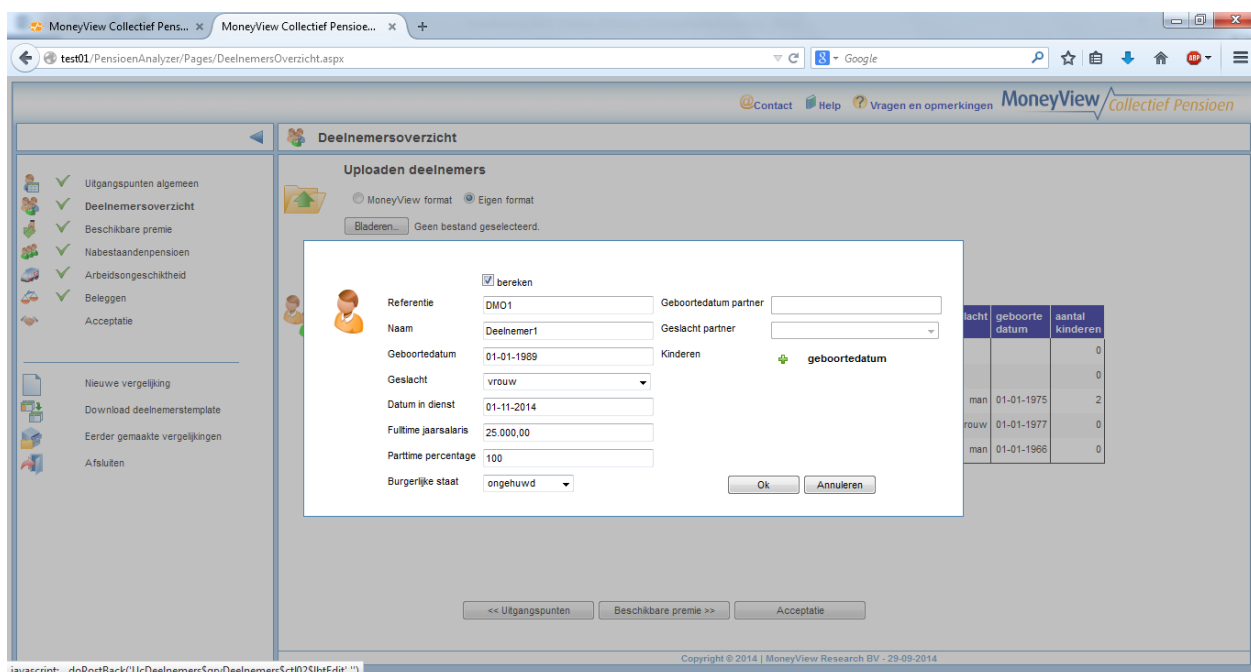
MoneyView Collectief Pens... ×
MoneyView Collectief Pensioe... ×
+

test01/PensioenAnalyzer/Pages/DeelnemersOverzicht.aspx
Google

Contact
Help
Vragen en opmerkingen
MoneyView Collectief Pensioen

Deelnemersoverzicht

Uitgangspunten algemeen
Deelnemersoverzicht
Beschikbare premie
Nabestaandenpensioen
Arbeidsongeschiktheid
Beleggen
Acceptatie

Nieuwe vergelijking
Download deelnemerstemplate
Eerder gemaakte vergelijkingen
Afsluiten

Uploaden deelnemers
MoneyView format
Eigen format
Bladeren...
Geen bestand geselecteerd.

bereken
Referentie DMO1
Naam Deelnemer1
Geboortedatum 01-01-1989
Geslacht vrouw
Datum in dienst 01-11-2014
Fulltime jaarsalaris 25.000,00
Parttime percentage 100
Burgerlijke staat ongehuwd
Geboortedatum partner
Geslacht partner
Kinderen
geboortedatum
Ok
Annuleren

| lacht | geboorte datum | aantal kinderen |
|---|---|---|
| | | 0 |
| | | 0 |
| man | 01-01-1975 | 2 |
| rouw | 01-01-1977 | 0 |
| man | 01-01-1966 | 0 |

<< Uitgangspunten
Beschikbare premie >>
Acceptatie

Copyright © 2014 | MoneyView Research BV - 29-09-2014

javascript:__doPostBack('UcDeelnemers$gvDeelnemers$ctl02$lbtEdit','')